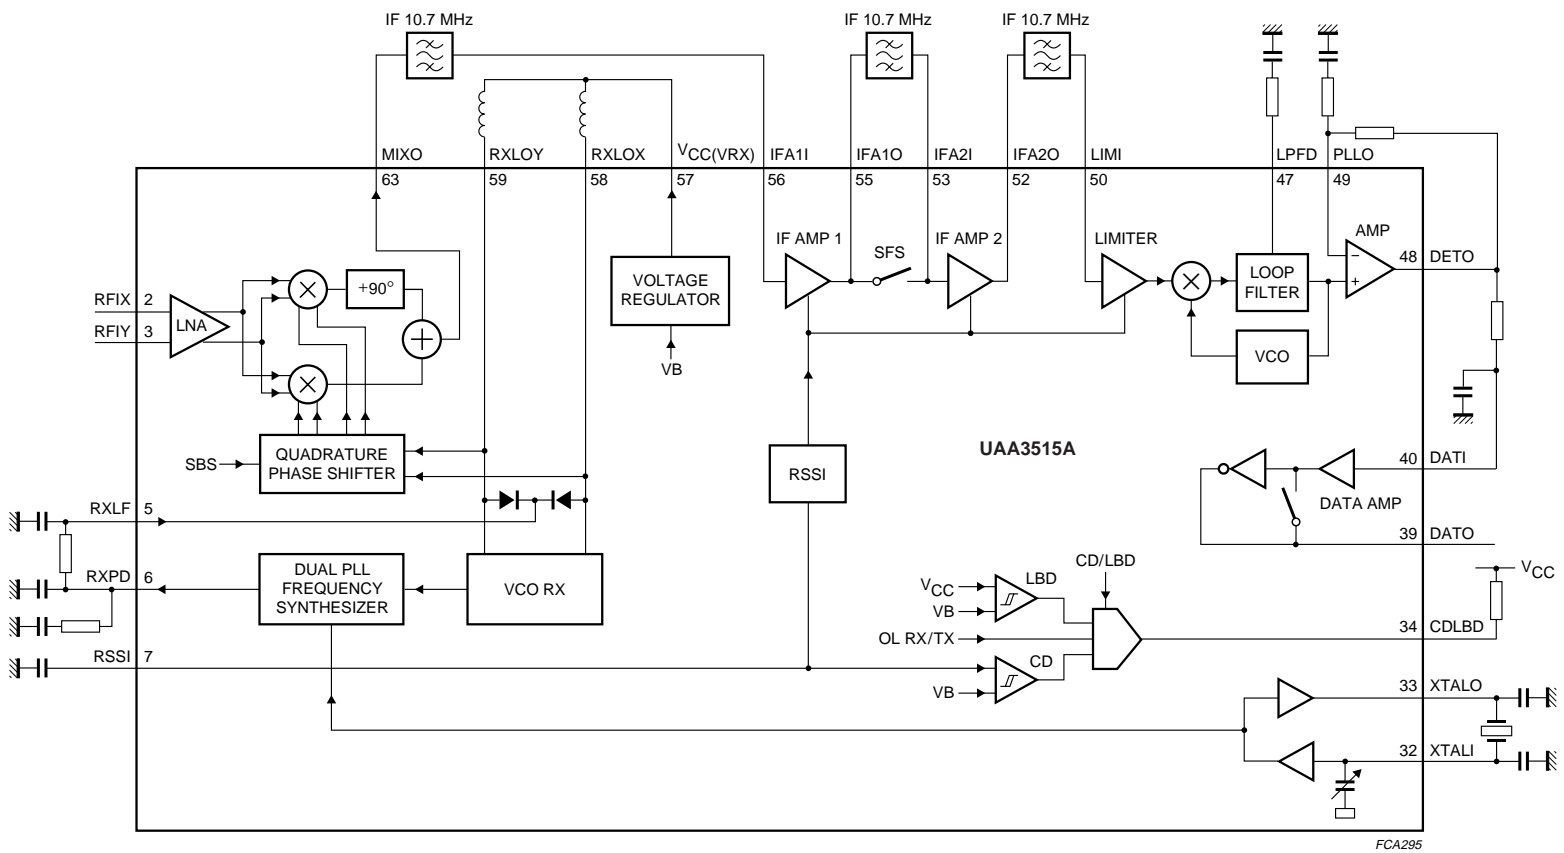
IF 10.7 MHz
IF 10.7 MHz
IF 10.7 MHz

MIXO RXLOY RXLOX $V_{CC(VRX)}$ IFA1I IFA1O IFA2I IFA2O LIMI LPFD PLLO
63 59 58 57 56 55 53 52 50 47 49

IF AMP 1
SFS
IF AMP 2
LIMITER
AMP
48 DETO

RFIX 2
RFIY 3
LNA
+90°
VOLTAGE REGULATOR
VB
LOOP FILTER
VCO

QUADRATURE PHASE SHIFTER
SBS
RSSI
UAA3515A
40 DATI
DATA AMP
39 DATO

RXLF 5
RXPD 6
DUAL PLL FREQUENCY SYNTHESIZER
VCO RX
RSSI 7

CD/LBD
$V_{CC}$
LBD
VB
OL RX/TX
CD
VB
$V_{CC}$
34 CDLBD
33 XTALO
32 XTALI

FCA295